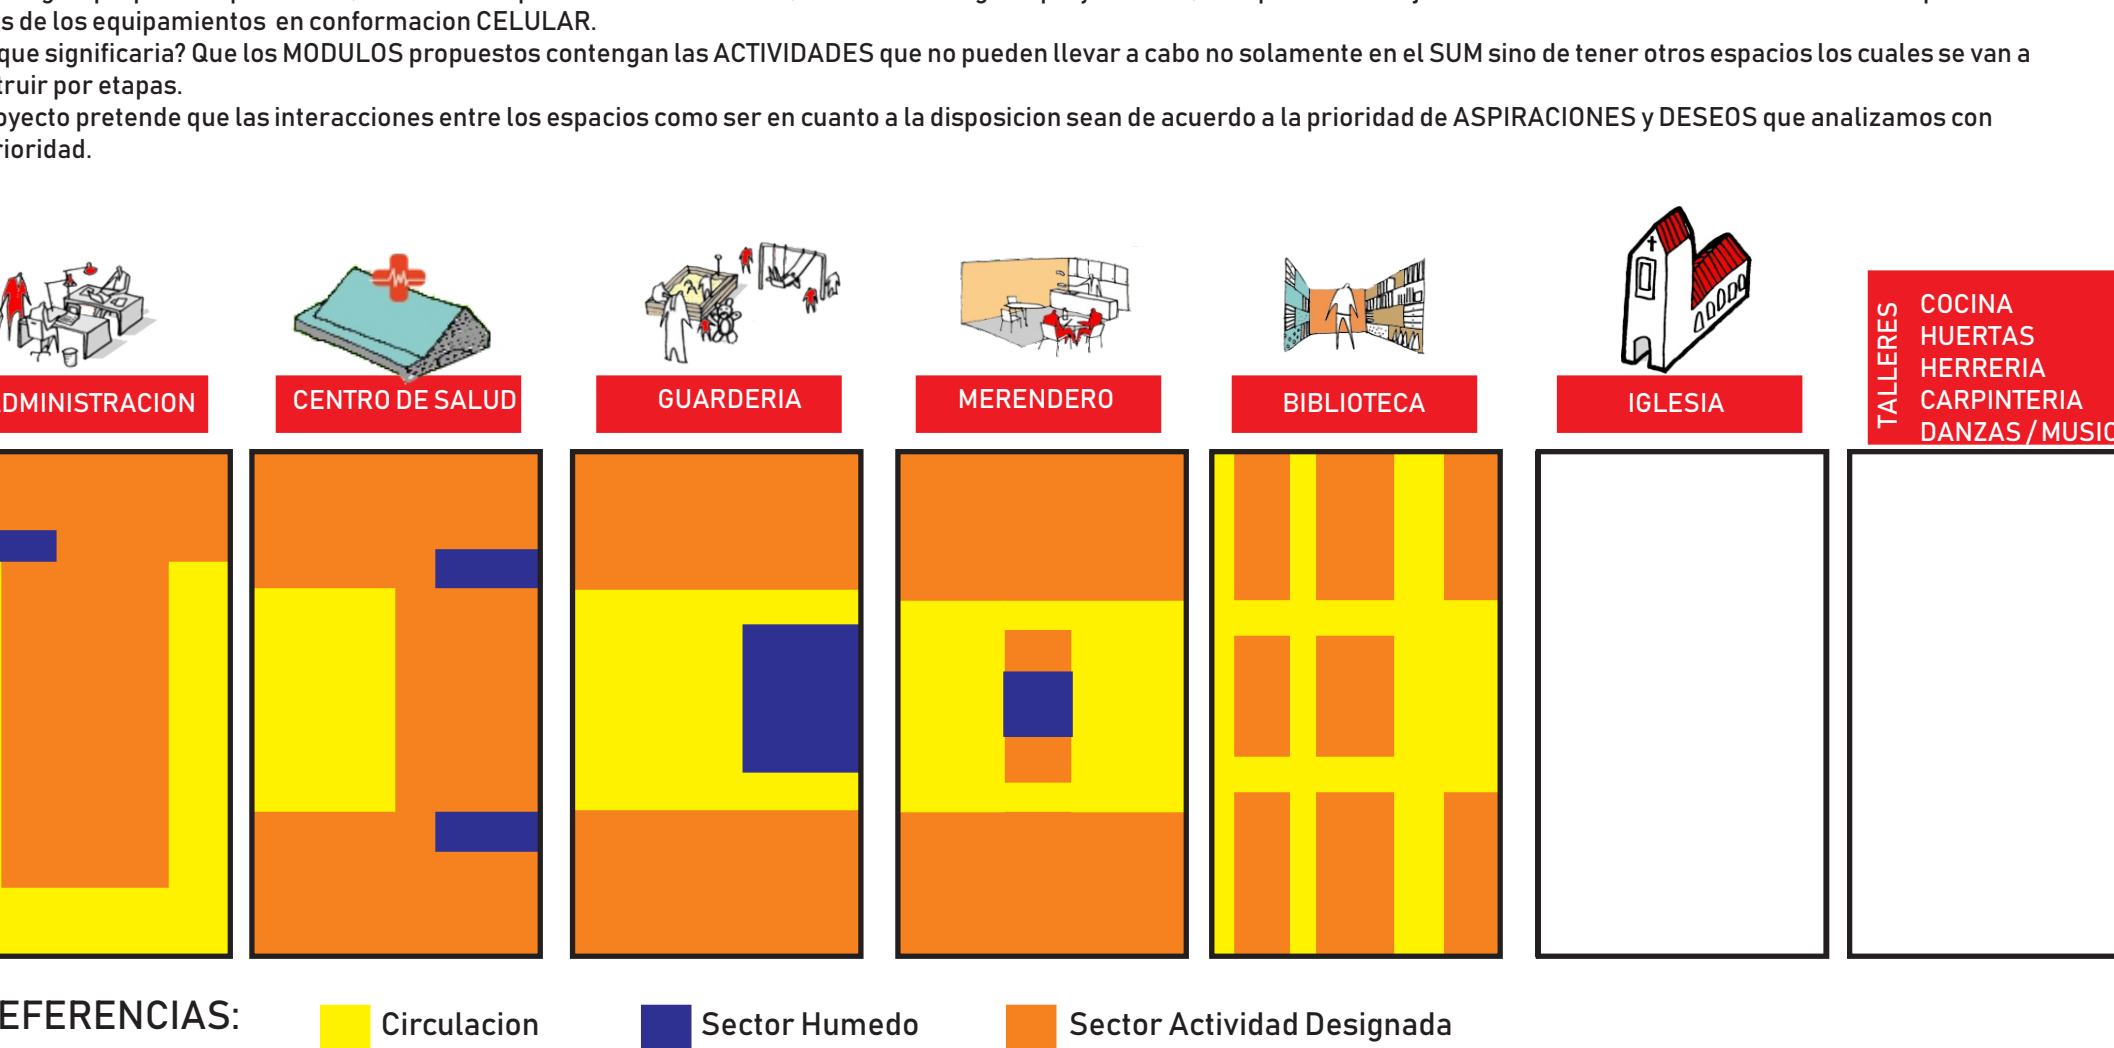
s de los equipamientos en conformacion CELULAR.
que significaria? Que los MODULOS propuestos contengan las ACTIVIDADES que no pueden llevar a cabo no solamente en el SUM sino de tener otros espacios los cuales se van a truir por etapas.
oyecto pretende que las interacciones entre los espacios como ser en cuanto a la disposicion sean de acuerdo a la prioridad de ASPIRACIONES y DESEOS que analizamos con rioridad.

DMINISTRACION
CENTRO DE SALUD
GUARDERIA
MERENDERO
BIBLIOTECA
IGLESIA
TALLERES
COCINA
HUERTAS
HERRERIA
CARPINTERIA
DANZAS / MUSIC

EFERENCIAS: Circulacion Sector Humedo Sector Actividad Designada